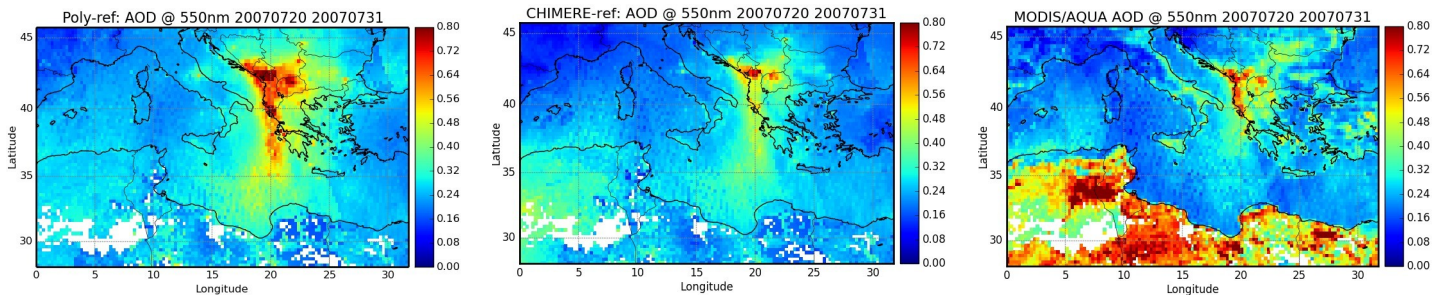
Poly-ref: AOD @ 550nm 20070720 20070731

Latitude
45
40
35
30
0 5 10 15 20 25 30
Longitude

0.80
0.72
0.64
0.56
0.48
0.40
0.32
0.24
0.16
0.08
0.00

CHIMERE-ref: AOD @ 550nm 20070720 20070731

Latitude
45
40
35
30
0 5 10 15 20 25 30
Longitude

0.80
0.72
0.64
0.56
0.48
0.40
0.32
0.24
0.16
0.08
0.00

MODIS/AQUA AOD @ 550nm 20070720 20070731

Latitude
45
40
35
30
0 5 10 15 20 25 30
Longitude

0.80
0.72
0.64
0.56
0.48
0.40
0.32
0.24
0.16
0.08
0.00